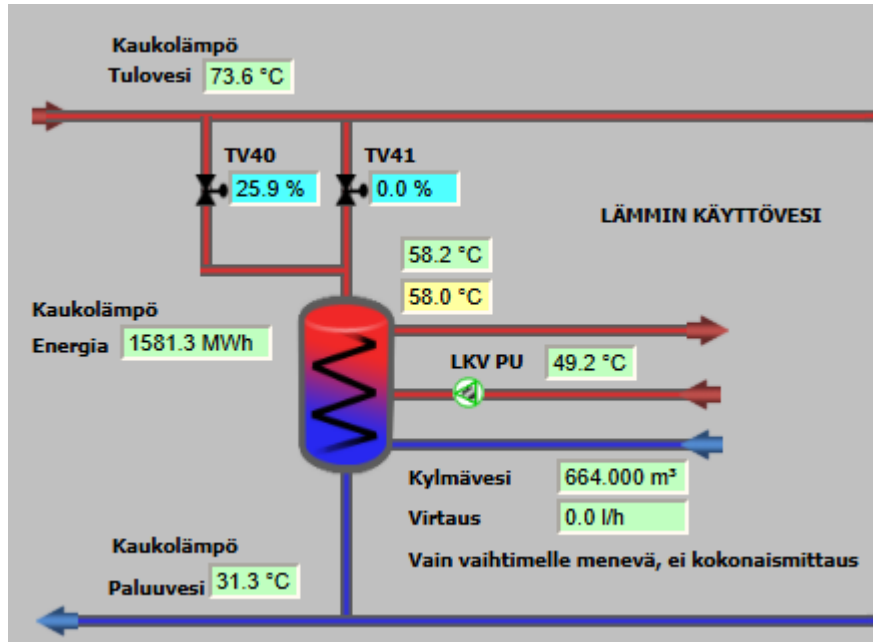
Kaukolämpö
Tulovesi 73.6 °C

TV40
25.9 %

TV41
0.0 %

LÄMMIN KÄYTTÖVESI

58.2 °C
58.0 °C

Kaukolämpö
Energia 1581.3 MWh

LKV PU 49.2 °C

Kylmävesi 664.000 m³
Virtaus 0.0 l/h
Vain vaihtimelle menevä, ei kokonaismittaus

Kaukolämpö
Paluuvesi 31.3 °C